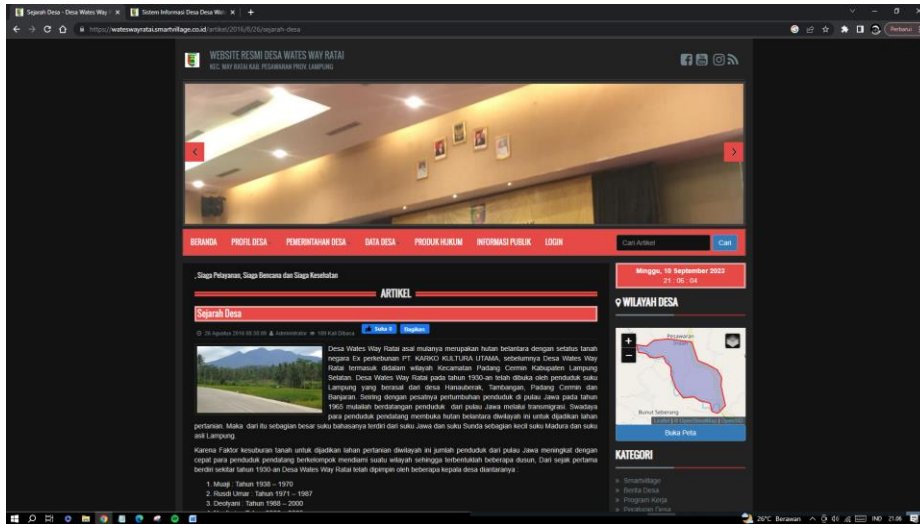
Sejarah Desa - Desa Wates Way | ×
Sistem Informasi Desa Desa Wat | ×
+
https://wateswayratai.smartvillage.co.id/artikel/2016/8/26/sejarah-desa
Perbarui

WEBSITE RESMI DESA WATES WAY RATAI
KEC. WAY RATAI KAB. PESAWARAN PROV. LAMPUNG

BERANDA
PROFIL DESA
PEMERINTAHAN DESA
DATA DESA
PRODUK HUKUM
INFORMASI PUBLIK
LOGIN
Cari Artikel
Cari

, Siaga Pelayanan, Siaga Bencana dan Siaga Kesehatan

ARTIKEL

Sejarah Desa

26 Agustus 2016 08:30:09 Administrator 100 Kali Dibaca Suka 0 Bagikan

Desa Wates Way Ratai asal mulanya merupakan hutan belantara dengan setatus tanah negara Ex perkebunan PT. KARKO KULTURA UTAMA, sebelumnya Desa Wates Way Ratai termasuk didalam wilayah Kecamatan Padang Cermin Kabupaten Lampung Selatan. Desa Wates Way Ratai pada tahun 1930-an telah dibuka oleh penduduk suku Lampung yang berasal dari desa Hanauberak, Tambangan, Padang Cermin dan Banjaran. Seiring dengan pesatnya pertumbuhan penduduk di pulau Jawa pada tahun 1965 mulailah berdatangan penduduk dari pulau Jawa melalui transmigrasi. Swadaya para penduduk pendatang membuka hutan belantara diwilayah ini untuk dijadikan lahan pertanian. Maka dari itu sebagian besar suku bahasanya terdiri dari suku Jawa dan suku Sunda sebagian kecil suku Madura dan suku asli Lampung.

Karena Faktor kesuburan tanah untuk dijadikan lahan pertanian diwilayah ini jumlah penduduk dari pulau Jawa meningkat dengan cepat para penduduk pendatang berkelompok mendiami suatu wilayah sehingga terbentuklah beberapa dusun, Dari sejak pertama terdiri sekitar tahun 1930-an Desa Wates Way Ratai telah dipimpin oleh beberapa kepala desa diantaranya :

1. Muaji : Tahun 1938 – 1970
2. Rusdi Umar : Tahun 1971 – 1987
3. Deolyani : Tahun 1988 – 2000
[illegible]

Minggu, 10 September 2023
21 : 06 : 04

WILAYAH DESA

Pesawaran
Bumi Sebarang
Leaflet | © OpenStreetMap | Openstree
Buka Peta

KATEGORI
Smartvillage
Berita Desa
Program Kerja
Peraturan Desa

26°C Berawan
IND 21:06